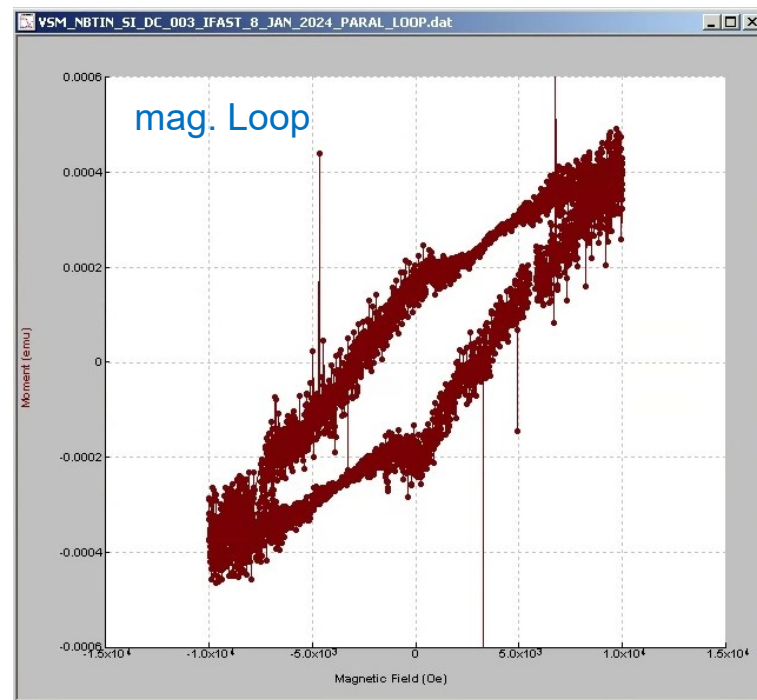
VSM_NBTIN_SI_DC_003_IFAST_8_JAN_2024_PARAL_LOOP.dat

mag. Loop

0.0006
0.0004
0.0002
0
-0.0002
-0.0004
-0.0006

Moment (emu)

$-1.5\times10^4$ $-1.0\times10^4$ $-5.0\times10^3$ 0 $5.0\times10^3$ $1.0\times10^4$ $1.5\times10^4$

Magnetic Field (Oe)